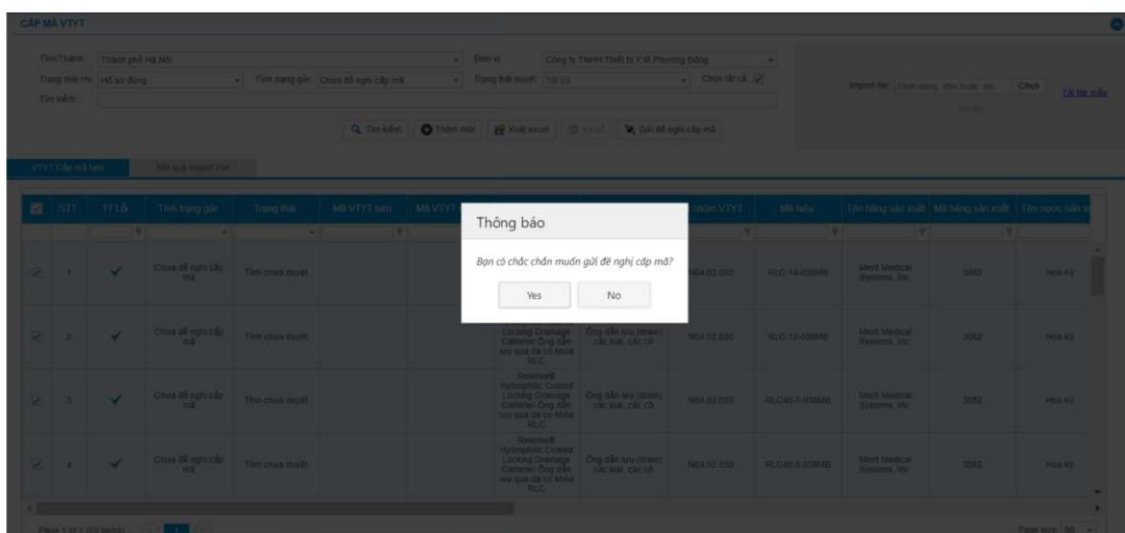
CẤP MÃ VTYT

Tỉnh/Thành: Thành phố Hà Nội
Đơn vị: Công ty Thiết Thiết bị Y tế Phương Đông
Trạng thái HS: Hồ sơ đúng
Tình trạng gửi: Chưa đề nghị cấp mã
Trạng thái duyệt: Tất cả
Chọn tất cả
Tìm kiếm:

Import file: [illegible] Chọn
Tải file mẫu

Tìm kiếm | Thêm mới | Xuất excel | Xóa | Gửi đề nghị cấp mã

VTYT Cấp mã tạm | Kết quả import file

| | STT | TT Lỗi | Tình trạng gửi | Trạng thái | Mã VTYT tạm | Mã VTYT | | | nhóm VTYT | Mã hiệu | Tên hãng sản xuất | Mã hãng sản xuất | Tên nước sản xuất |
|---|---|---|---|---|---|---|---|---|---|---|---|---|---|
| ☑ | 1 | ✓ | Chưa đề nghị cấp mã | Tỉnh chưa duyệt | | | | | N04.02.030 | RLC-14-038MB | Merit Medical Systems, Inc. | 3082 | Hoa Kỳ |
| ☑ | 2 | ✓ | Chưa đề nghị cấp mã | Tỉnh chưa duyệt | | | Locking Drainage Catheter: Ống dẫn lưu qua da có khóa RLC | Ống dẫn lưu (drain) các loại, các cỡ | N04.02.030 | RLC-12-038MB | Merit Medical Systems, Inc. | 3082 | Hoa Kỳ |
| ☑ | 3 | ✓ | Chưa đề nghị cấp mã | Tỉnh chưa duyệt | | | Resolve® Hydrophilic Coated Locking Drainage Catheter: Ống dẫn lưu qua da có khóa RLC | Ống dẫn lưu (drain) các loại, các cỡ | N04.02.030 | RLC40-7-038MB | Merit Medical Systems, Inc. | 3082 | Hoa Kỳ |
| ☑ | 4 | ✓ | Chưa đề nghị cấp mã | Tỉnh chưa duyệt | | | Resolve® Hydrophilic Coated Locking Drainage Catheter: Ống dẫn lưu qua da có khóa RLC | Ống dẫn lưu (drain) các loại, các cỡ | N04.02.030 | RLC40-8-038MB | Merit Medical Systems, Inc. | 3082 | Hoa Kỳ |

Page 1 of 1 (33 items) 1
Page size: 50

Thông báo
Bạn có chắc chắn muốn gửi đề nghị cấp mã?
Yes | No